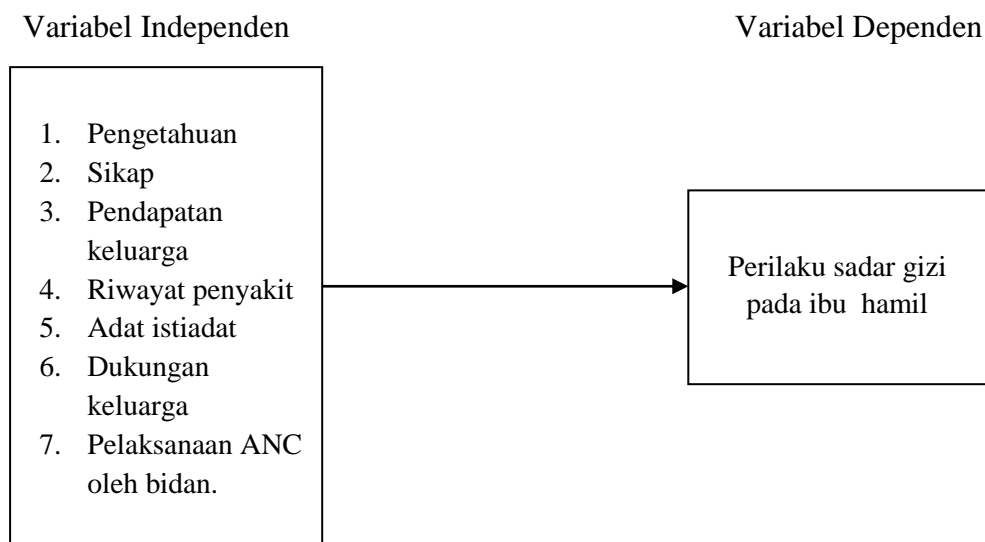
Variabel Independen

Variabel Dependen

1. Pengetahuan
2. Sikap
3. Pendapatan keluarga
4. Riwayat penyakit
5. Adat istiadat
6. Dukungan keluarga
7. Pelaksanaan ANC oleh bidan.

Perilaku sadar gizi pada ibu hamil